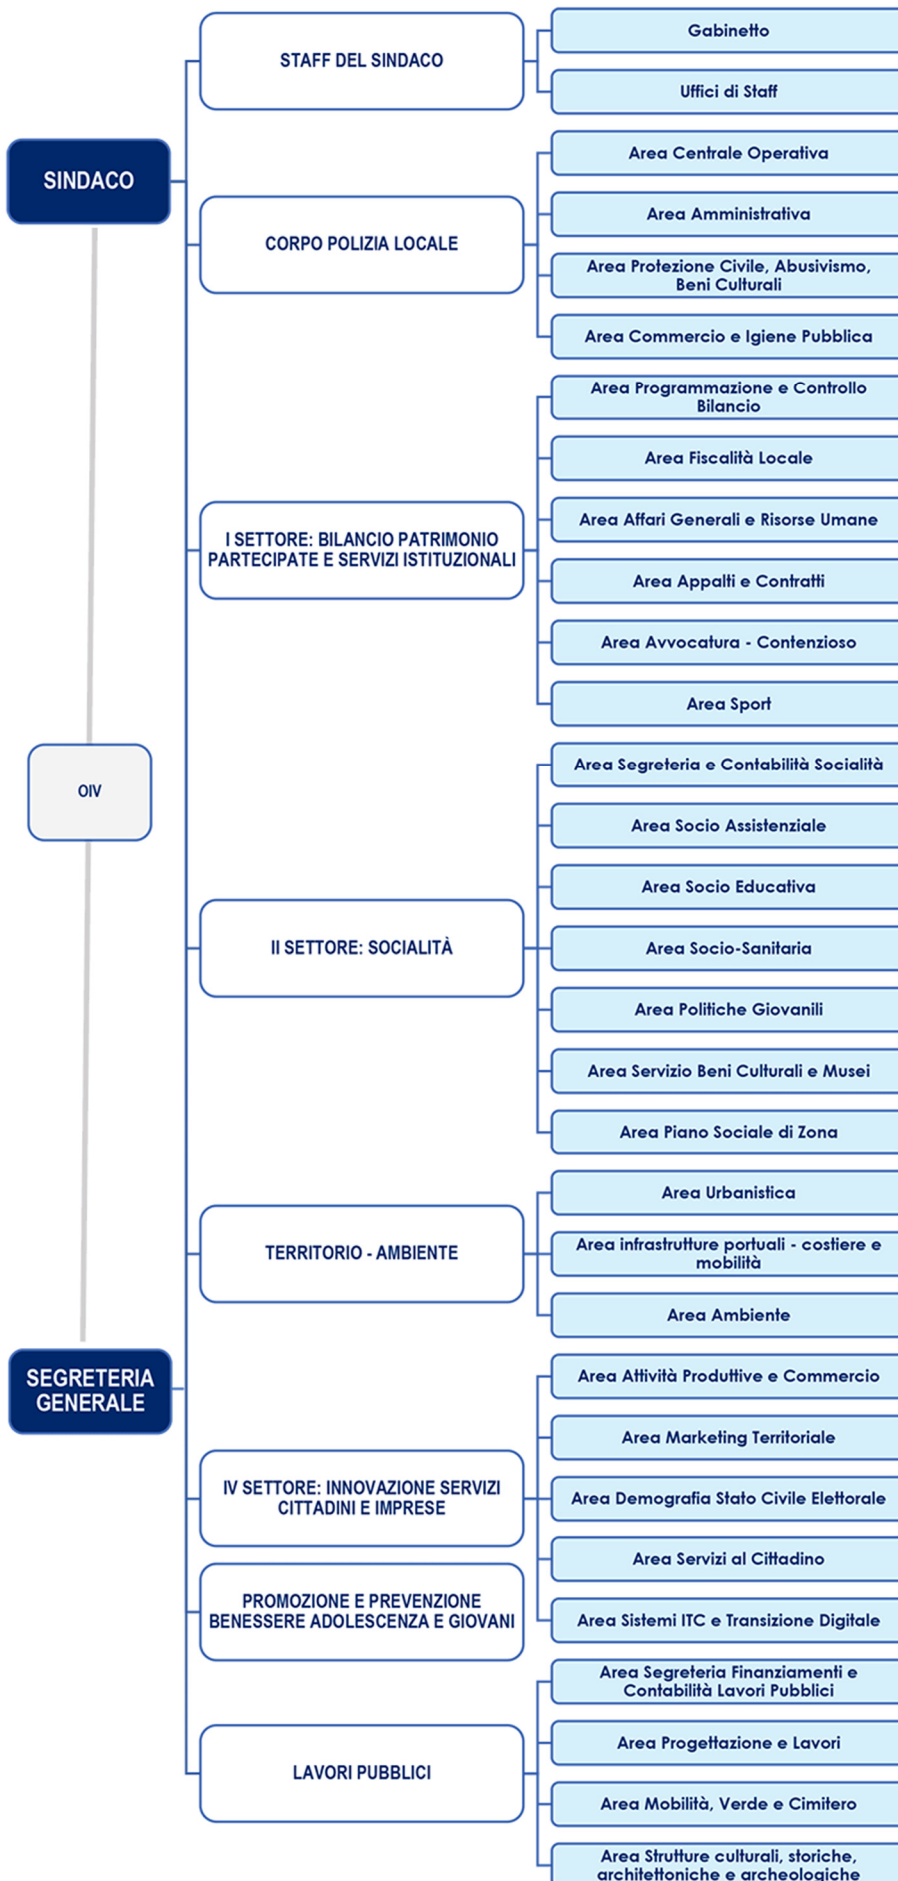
SINDACO

OIV

SEGRETERIA GENERALE

STAFF DEL SINDACO

Gabinetto

Uffici di Staff

CORPO POLIZIA LOCALE

Area Centrale Operativa

Area Amministrativa

Area Protezione Civile, Abusivismo, Beni Culturali

Area Commercio e Igiene Pubblica

I SETTORE: BILANCIO PATRIMONIO PARTECIPATE E SERVIZI ISTITUZIONALI

Area Programmazione e Controllo Bilancio

Area Fiscalità Locale

Area Affari Generali e Risorse Umane

Area Appalti e Contratti

Area Avvocatura - Contenzioso

Area Sport

II SETTORE: SOCIALITÀ

Area Segreteria e Contabilità Socialità

Area Socio Assistenziale

Area Socio Educativa

Area Socio-Sanitaria

Area Politiche Giovanili

Area Servizio Beni Culturali e Musei

Area Piano Sociale di Zona

TERRITORIO - AMBIENTE

Area Urbanistica

Area infrastrutture portuali - costiere e mobilità

Area Ambiente

IV SETTORE: INNOVAZIONE SERVIZI CITTADINI E IMPRESE

Area Attività Produttive e Commercio

Area Marketing Territoriale

Area Demografia Stato Civile Elettorale

Area Servizi al Cittadino

Area Sistemi ITC e Transizione Digitale

PROMOZIONE E PREVENZIONE BENESSERE ADOLESCENZA E GIOVANI

LAVORI PUBBLICI

Area Segreteria Finanziamenti e Contabilità Lavori Pubblici

Area Progettazione e Lavori

Area Mobilità, Verde e Cimitero

Area Strutture culturali, storiche, architettoniche e archeologiche